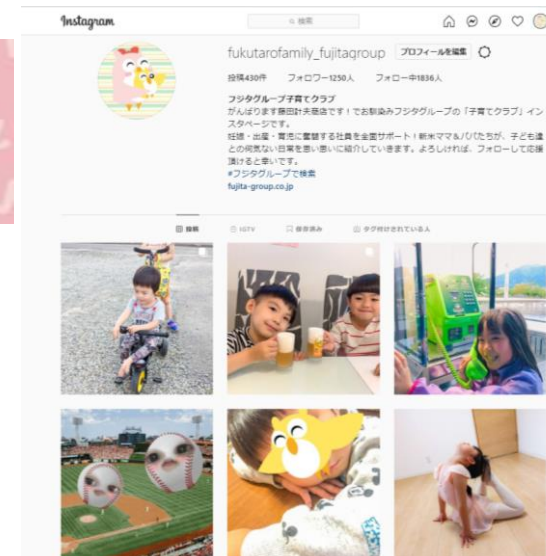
Instagram

検索

fukutarofamily_fujitagroup プロフィールを編集

投稿430件 フォロワー1250人 フォロー中1836人

フジタグループ子育てクラブ
がんばります藤田計夫商店です！でお馴染みフジタグループの「子育てクラブ」インスタページです。
妊娠・出産・育児に奮闘する社員を全面サポート！新米ママ&パパたちが、子ども達との何気ない日常を思い思いに紹介していきます。よろしければ、フォローして応援頂けると幸いです。
#フジタグループで検索
fujita-group.co.jp

投稿 IGTV 保存済み タグ付けされている人